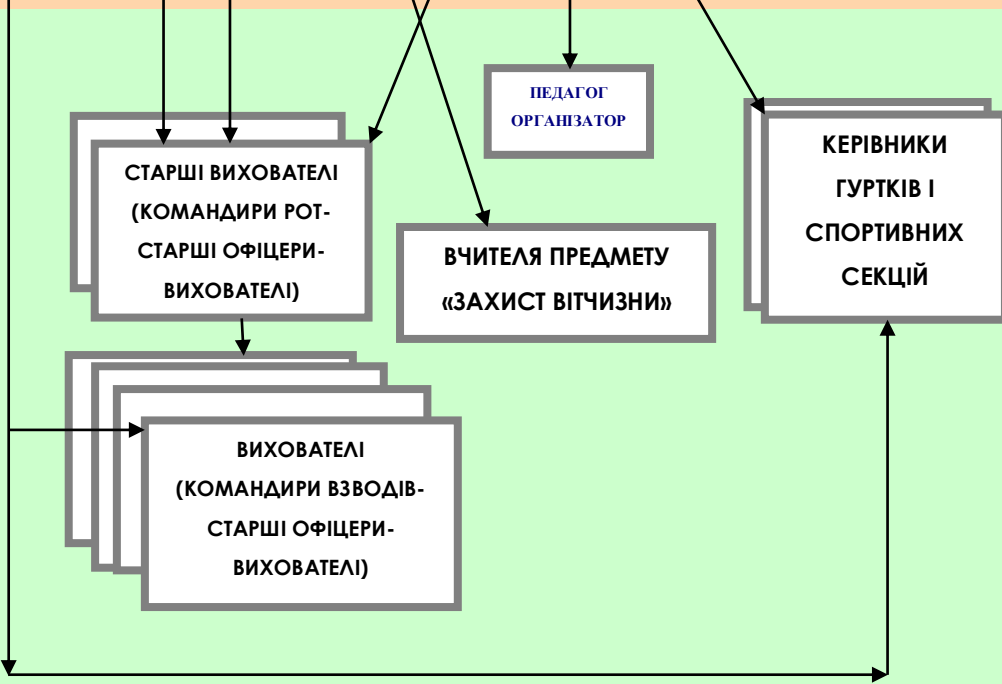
ПЕДАГОГ ОРГАНІЗАТОР

СТАРШІ ВИХОВАТЕЛІ (КОМАНДИРИ РОТ-СТАРШІ ОФІЦЕРИ-ВИХОВАТЕЛІ)

ВЧИТЕЛЯ ПРЕДМЕТУ «ЗАХИСТ ВІТЧИЗНИ»

КЕРІВНИКИ ГУРТКІВ І СПОРТИВНИХ СЕКЦІЙ

ВИХОВАТЕЛІ (КОМАНДИРИ ВЗВОДІВ-СТАРШІ ОФІЦЕРИ-ВИХОВАТЕЛІ)